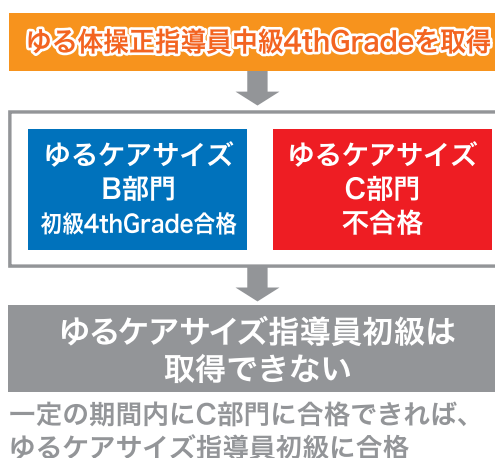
ゆる体操正指導員中級4thGradeを取得

ゆるケアサイズ
B部門
初級4thGrade合格

ゆるケアサイズ
C部門
不合格

ゆるケアサイズ指導員初級は
取得できない

一定の期間内にC部門に合格できれば、
ゆるケアサイズ指導員初級に合格